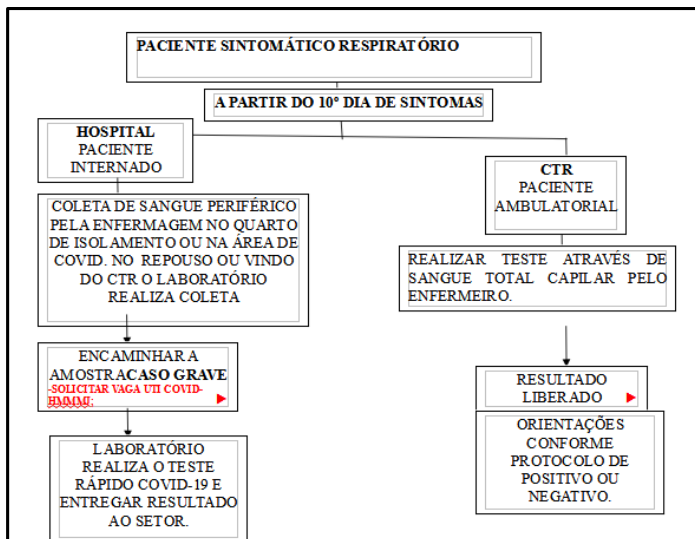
PACIENTE SINTOMÁTICO RESPIRATÓRIO

A PARTIR DO 10º DIA DE SINTOMAS

HOSPITAL
PACIENTE INTERNADO

COLETA DE SANGUE PERIFÉRICO PELA ENFERMAGEM NO QUARTO DE ISOLAMENTO OU NA ÁREA DE COVID. NO REPOUSO OU VINDO DO CTR O LABORATÓRIO REALIZA COLETA

ENCAMINHAR A AMOSTRA CASO GRAVE
-SOLICITAR VAGA UTI COVID-HMMU.

LABORATÓRIO REALIZA O TESTE RÁPIDO COVID-19 E ENTREGAR RESULTADO AO SETOR.

CTR
PACIENTE AMBULATORIAL

REALIZAR TESTE ATRAVÉS DE SANGUE TOTAL CAPILAR PELO ENFERMEIRO.

RESULTADO LIBERADO

ORIENTAÇÕES CONFORME PROTOCOLO DE POSITIVO OU NEGATIVO.